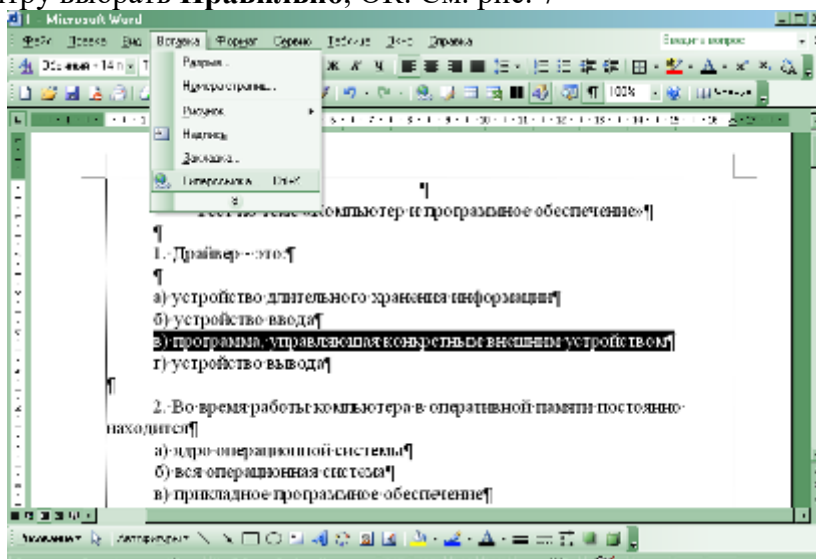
тру выбрать **Правильно**, ОК. См. рис. 7

Microsoft Word

Файл Правка Вид Вставка Формат Сервис Таблица Окно Справка

Введите вопрос

Разрыв...

Номера страниц...

Рисунок

Надпись

Закладка...

Гиперссылка... Ctrl+K

Тест по теме «Компьютер и программное обеспечение»¶

¶

1. Драйвер – это:¶

¶

а) устройство длительного хранения информации¶

б) устройство ввода¶

в) программа, управляющая конкретным внешним устройством¶

г) устройство вывода¶

¶

2. Во время работы компьютера в оперативной памяти постоянно находится¶

а) ядро операционной системы¶

б) вся операционная система¶

в) прикладное программное обеспечение¶

Рисование Автофигуры